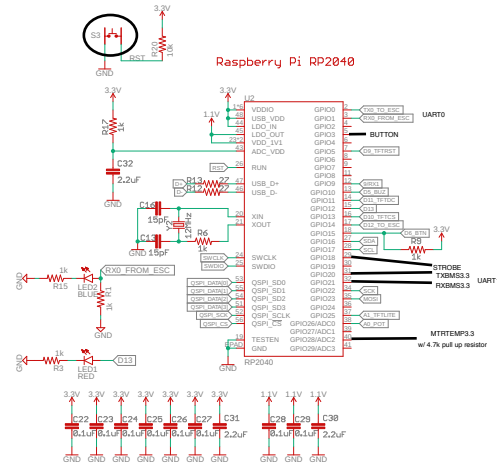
S3
3.3V
R20
10k
RST
GND

Raspberry Pi RP2040

3.3V
R17
1k
C32
2.2uF
GND

3.3V
1.1V
U2
VDDIO
USB_VDD
LDO_IN
LDO_OUT
VDD_1V1
ADC_VDD
RUN
USB_D+
USB_D-
XIN
XOUT
SWCLK
SWDIO
QSPI_SD0
QSPI_SD1
QSPI_SD2
QSPI_SD3
QSPI_SCLK
QSPI_CS
TESTEN
GND
RP2040

GPIO0
GPIO1
GPIO2
GPIO3
GPIO4
GPIO5
GPIO6
GPIO7
GPIO8
GPIO9
GPIO10
GPIO11
GPIO12
GPIO13
GPIO14
GPIO15
GPIO16
GPIO17
GPIO18
GPIO19
GPIO20
GPIO21
GPIO22
GPIO23
GPIO24
GPIO25
GPIO26/ADC0
GPIO27/ADC1
GPIO28/ADC2
GPIO29/ADC3

TXD_TO_ESC
RXD_FROM_ESC
UART0
BUTTON
D9_TFTRST
SRX2
D5_BUZ
D11_TFTDC
D13
D10_TFTCS
D12_TO_ESC
D5_BTN
SDA
SCL
R9
1k
3.3V
STROBE
TXBMS3.3
RXBMS3.3
UART
SCK
MOSI
A1_TFTLITE
A0_POT
MTRTEMP3.3
w/ 4.7k pull up resistor

RST
D+
D-
R13 27
R12 27
C16
15pF
Y1
12MHz
R6
1k
C13
15pF
GND
SWCLK
SWDIO
QSPI_DATA[0]
QSPI_DATA[1]
QSPI_DATA[2]
QSPI_DATA[3]
QSPI_SCK
QSPI_CS
EPAD

GND
1k
R15
RX0_FROM_ESC
LED2
BLUE
1k
R14
GND
GND
1k
R3
LED1
RED
D13

3.3V
C22
0.1uF
GND
3.3V
C23
0.1uF
GND
3.3V
C24
0.1uF
GND
3.3V
C25
0.1uF
GND
3.3V
C26
0.1uF
GND
3.3V
C27
0.1uF
GND
3.3V
C31
2.2uF
GND
1.1V
C28
0.1uF
GND
1.1V
C29
0.1uF
GND
1.1V
C30
2.2uF
GND